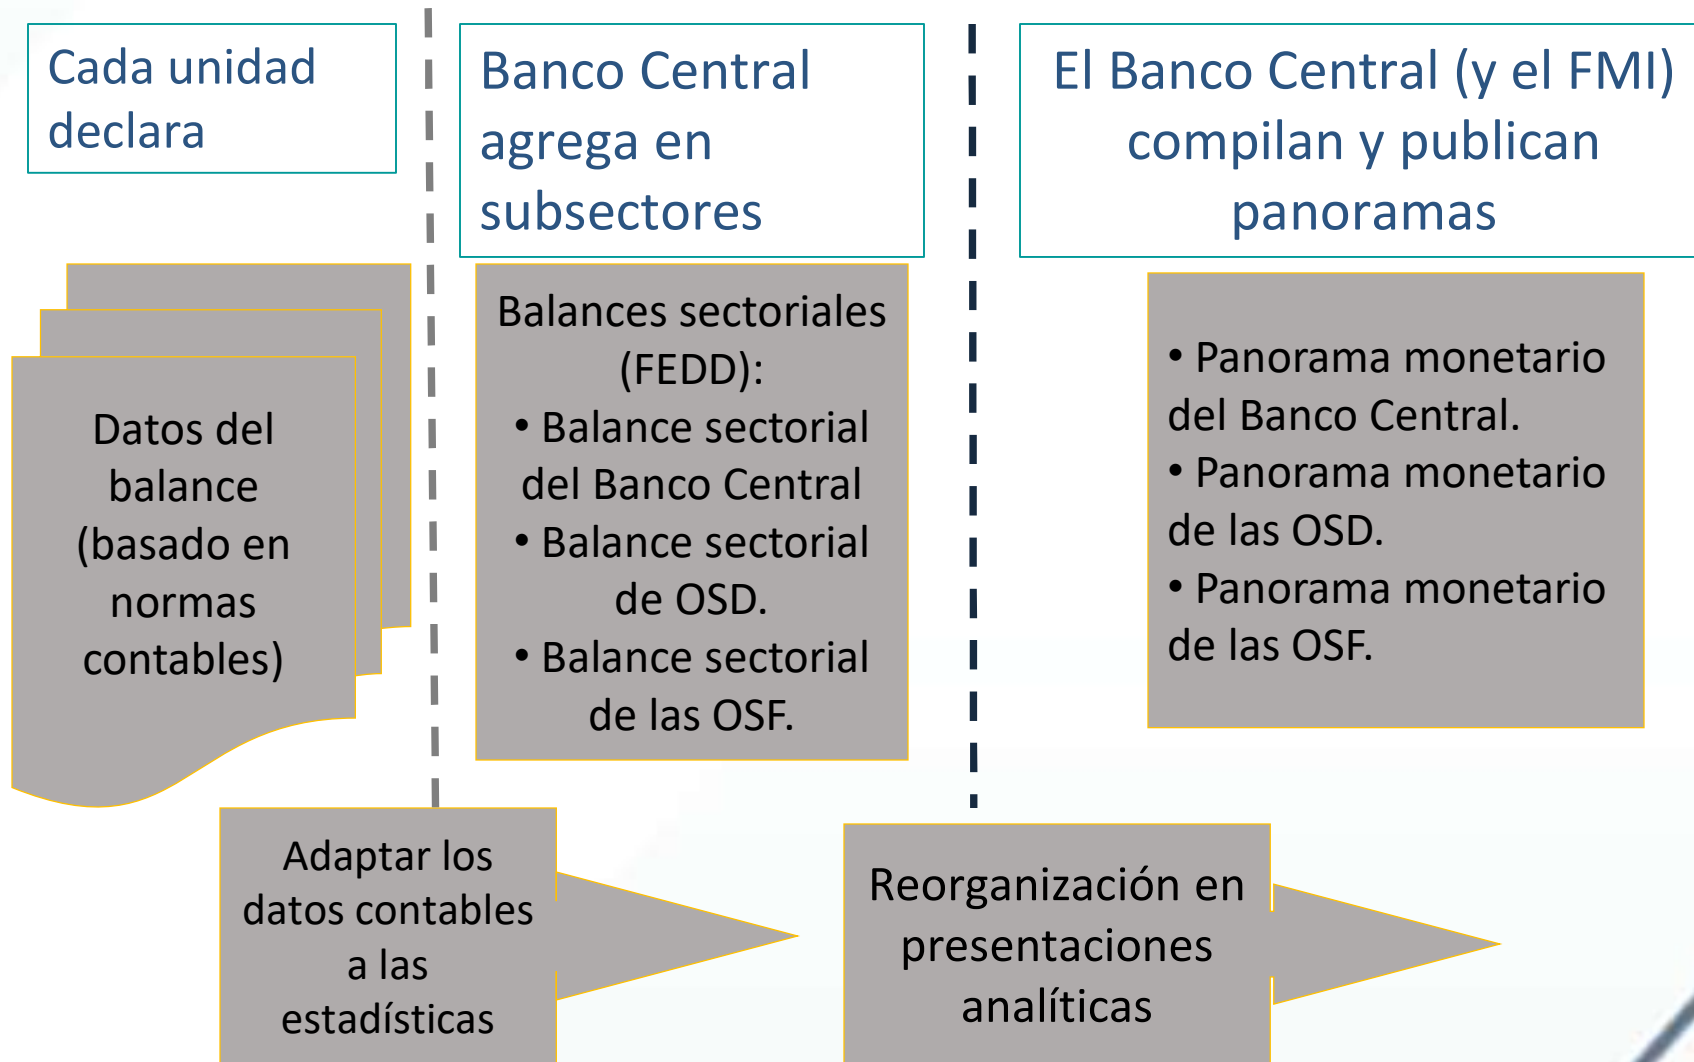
Cada unidad declara

Banco Central agrega en subsectores

El Banco Central (y el FMI) compilan y publican panoramas

Datos del balance (basado en normas contables)

Balances sectoriales (FEDD):
• Balance sectorial del Banco Central
• Balance sectorial de OSD.
• Balance sectorial de las OSF.

• Panorama monetario del Banco Central.
• Panorama monetario de las OSD.
• Panorama monetario de las OSF.

Adaptar los datos contables a las estadísticas

Reorganización en presentaciones analíticas